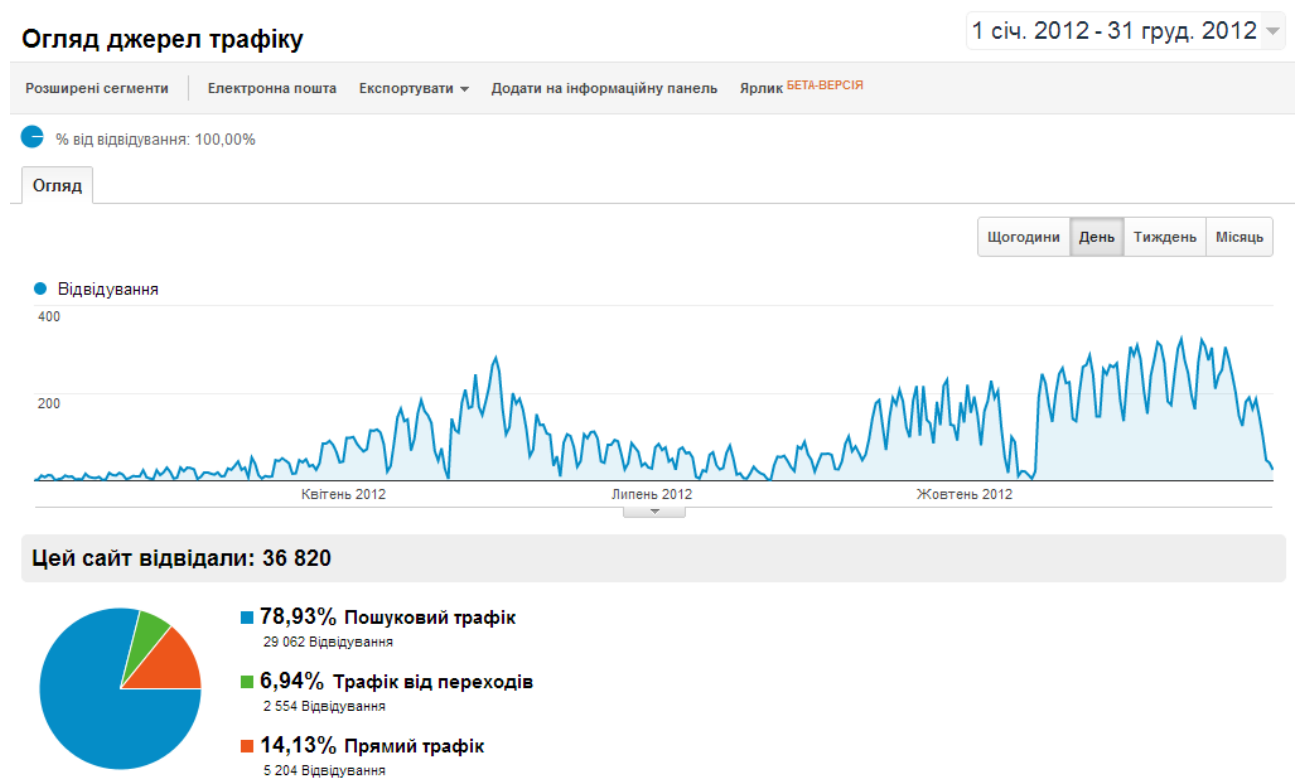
Огляд джерел трафіку

1 січ. 2012 - 31 груд. 2012

Розширені сегменти | Електронна пошта | Експортувати | Додати на інформаційну панель | Ярлик БЕТА-ВЕРСІЯ

% від відвідування: 100,00%

Огляд

Щогодини | День | Тиждень | Місяць

Відвідування

400

200

Квітень 2012 | Липень 2012 | Жовтень 2012

Цей сайт відвідали: 36 820

78,93% Пошуковий трафік
29 062 Відвідування

6,94% Трафік від переходів
2 554 Відвідування

14,13% Прямий трафік
5 204 Відвідування